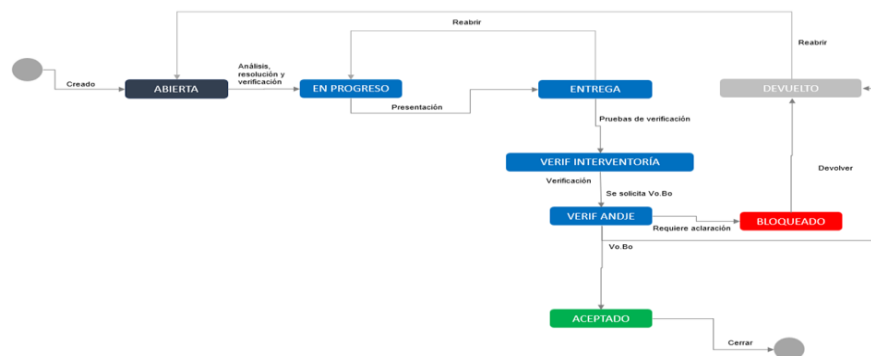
Reabrir

Reabrir

Creado

ABIERTA

Análisis, resolución y verificación

EN PROGRESO

Presentación

ENTREGA

DEVUELTO

Pruebas de verificación

VERIF INTERVENTORÍA

Devolver

Verificación

Se solicita Vo.Bo

VERIF ANDJE

BLOQUEADO

Requiere aclaración

Vo.Bo

ACEPTADO

Cerrar